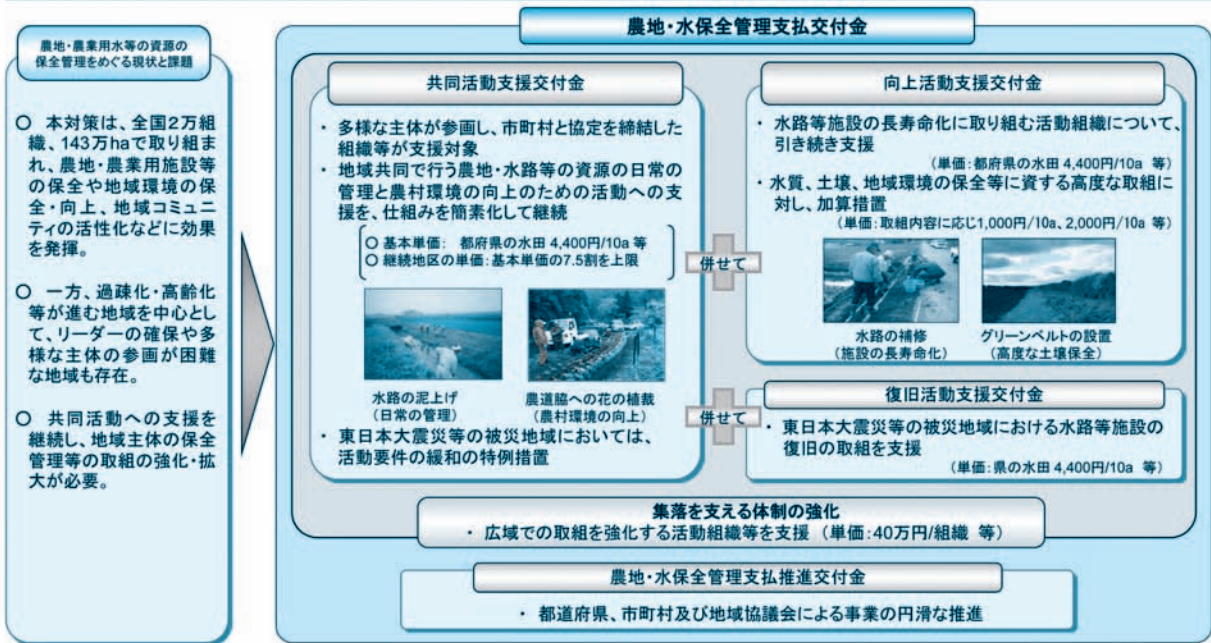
農地・農業用水等の資源の保全管理をめぐる現状と課題

○ 本対策は、全国2万組織、143万haで取り組まれ、農地・農業用施設等の保全や地域環境の保全・向上、地域コミュニティの活性化などに効果を発揮。

○ 一方、過疎化・高齢化等が進む地域を中心として、リーダーの確保や多様な主体の参画が困難な地域も存在。

○ 共同活動への支援を継続し、地域主体の保全管理等の取組の強化・拡大が必要。

農地・水保全管理支払交付金

共同活動支援交付金

・ 多様な主体が参画し、市町村と協定を締結した組織等が支援対象
・ 地域共同で行う農地・水路等の資源の日常の管理と農村環境の向上のための活動への支援を、仕組みを簡素化して継続

○ 基本単価： 都府県の水田 4,400円/10a 等
○ 継続地区の単価：基本単価の7.5割を上限

水路の泥上げ
（日常の管理）

農道脇への花の植栽
（農村環境の向上）

・ 東日本大震災等の被災地域においては、活動要件の緩和の特例措置

併せて

向上活動支援交付金

・ 水路等施設の長寿命化に取り組む活動組織について、引き続き支援
（単価：都府県の水田 4,400円/10a 等）
・ 水質、土壌、地域環境の保全等に資する高度な取組に対し、加算措置
（単価：取組内容に応じ1,000円/10a、2,000円/10a 等）

水路の補修
（施設の長寿命化）

グリーンベルトの設置
（高度な土壌保全）

併せて

復旧活動支援交付金

・ 東日本大震災等の被災地域における水路等施設の復旧の取組を支援
（単価：県の水田 4,400円/10a 等）

集落を支える体制の強化
・ 広域での取組を強化する活動組織等を支援（単価：40万円/組織 等）

農地・水保全管理支払推進交付金

・ 都道府県、市町村及び地域協議会による事業の円滑な推進